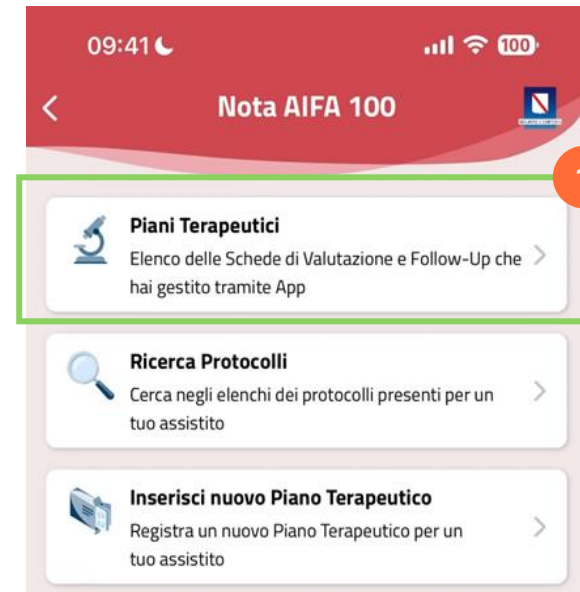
09:41

100

Nota AIFA 100

Piani Terapeutici
Elenco delle Schede di Valutazione e Follow-Up che hai gestito tramite App

Ricerca Protocolli
Cerca negli elenchi dei protocolli presenti per un tuo assistito

Inserisci nuovo Piano Terapeutico
Registra un nuovo Piano Terapeutico per un tuo assistito